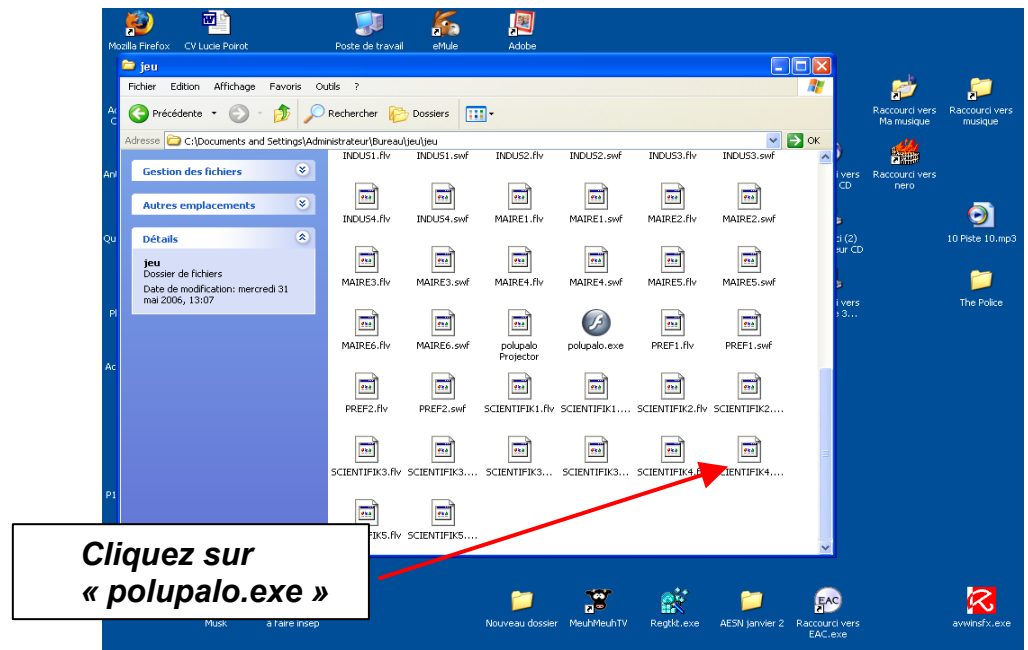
Mozilla Firefox CV Lucie Poirot Poste de travail eMule Adobe

jeu

Fichier Edition Affichage Favoris Outils ?

Précédente Rechercher Dossiers

Adresse C:\Documents and Settings\Administrateur\Bureau\jeu\jeu OK

Gestion des fichiers

Autres emplacements

Détails

jeu
Dossier de fichiers

Date de modification: mercredi 31 mai 2006, 13:07

INDUS1.flv INDUS1.swf INDUS2.flv INDUS2.swf INDUS3.flv INDUS3.swf

INDUS4.flv INDUS4.swf MAIRE1.flv MAIRE1.swf MAIRE2.flv MAIRE2.swf

MAIRE3.flv MAIRE3.swf MAIRE4.flv MAIRE4.swf MAIRE5.flv MAIRE5.swf

MAIRE6.flv MAIRE6.swf polupalo Projector polupalo.exe PREF1.flv PREF1.swf

PREF2.flv PREF2.swf SCIENTIFIK1.flv SCIENTIFIK1.... SCIENTIFIK2.flv SCIENTIFIK2....

SCIENTIFIK3.flv SCIENTIFIK3.... SCIENTIFIK3.... SCIENTIFIK3.... SCIENTIFIK4.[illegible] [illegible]CIENTIFIK4....

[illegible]IK5.flv SCIENTIFIK5....

Raccourci vers Ma musique Raccourci vers musique

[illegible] vers CD Raccourci vers nero

10 Piste 10.mp3

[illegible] (2) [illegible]ur CD

The Police

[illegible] vers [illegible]e 3...

Cliquez sur « polupalo.exe »

Musk à faire insep Nouveau dossier MeuhMeuhTV Regtkt.exe AESN janvier 2 Raccourci vers EAC.exe avwinsfx.exe